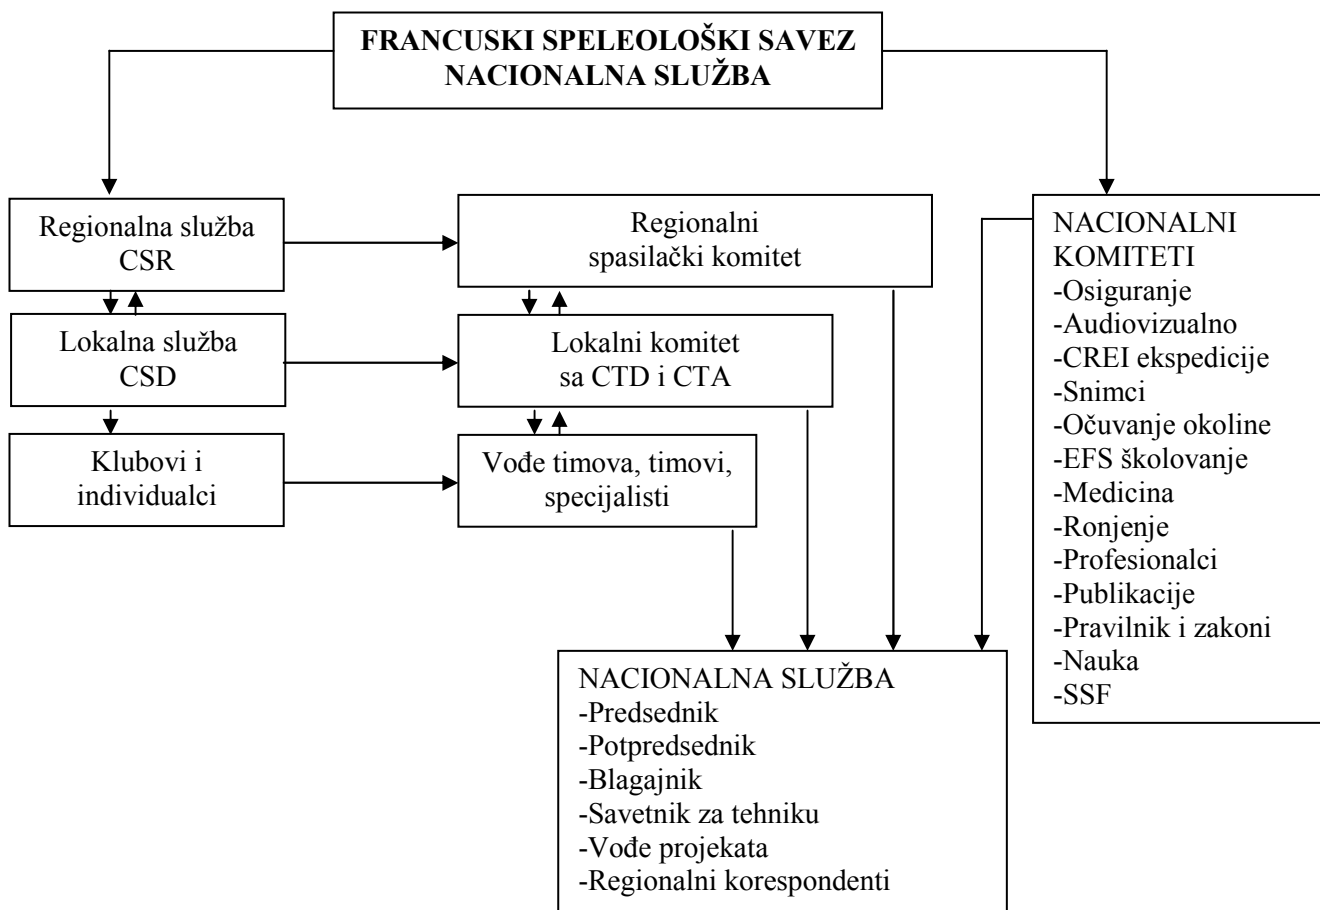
FRANCUSKI SPELEOLOŠKI SAVEZ
NACIONALNA SLUŽBA

Regionalna služba
CSR

Lokalna služba
CSD

Klubovi i
individualci

Regionalni
spasilački komitet

Lokalni komitet
sa CTD i CTA

Vođe timova, timovi,
specijalisti

NACIONALNI
KOMITETI
-Osiguranje
-Audiovizualno
-CREI ekspedicije
-Snimci
-Očuvanje okoline
-EFS školovanje
-Medicina
-Ronjenje
-Profesionalci
-Publikacije
-Pravilnik i zakoni
-Nauka
-SSF

NACIONALNA SLUŽBA
-Predsednik
-Potpredsednik
-Blagajnik
-Savetnik za tehniku
-Vođe projekata
-Regionalni korespondenti